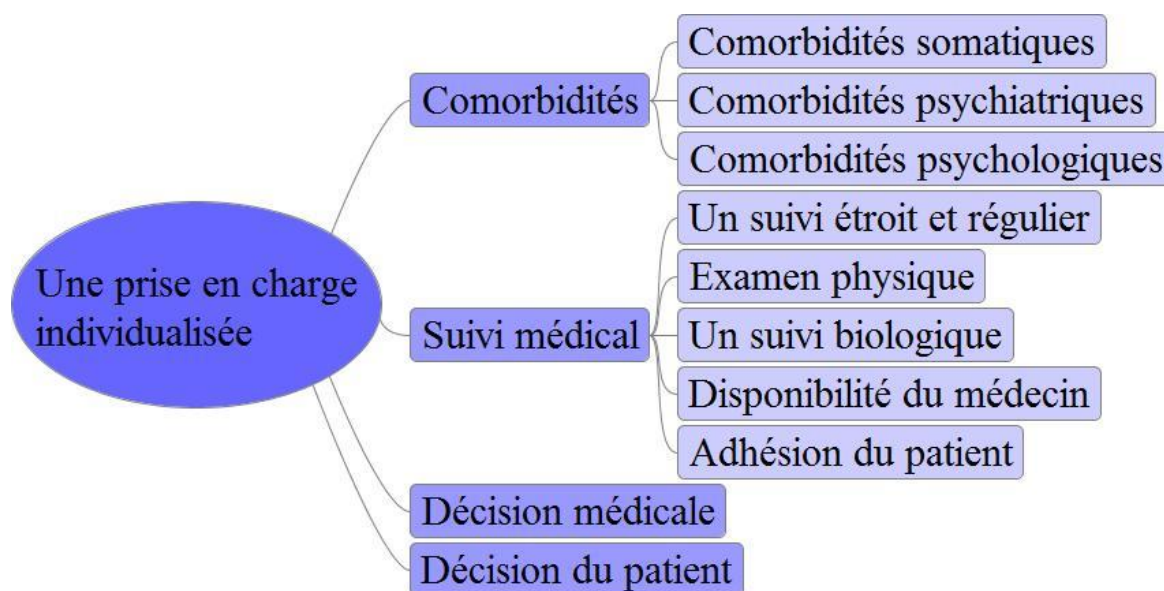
Une prise en charge individualisée

Comorbidités

Comorbidités somatiques

Comorbidités psychiatriques

Comorbidités psychologiques

Suivi médical

Un suivi étroit et régulier

Examen physique

Un suivi biologique

Disponibilité du médecin

Adhésion du patient

Décision médicale

Décision du patient